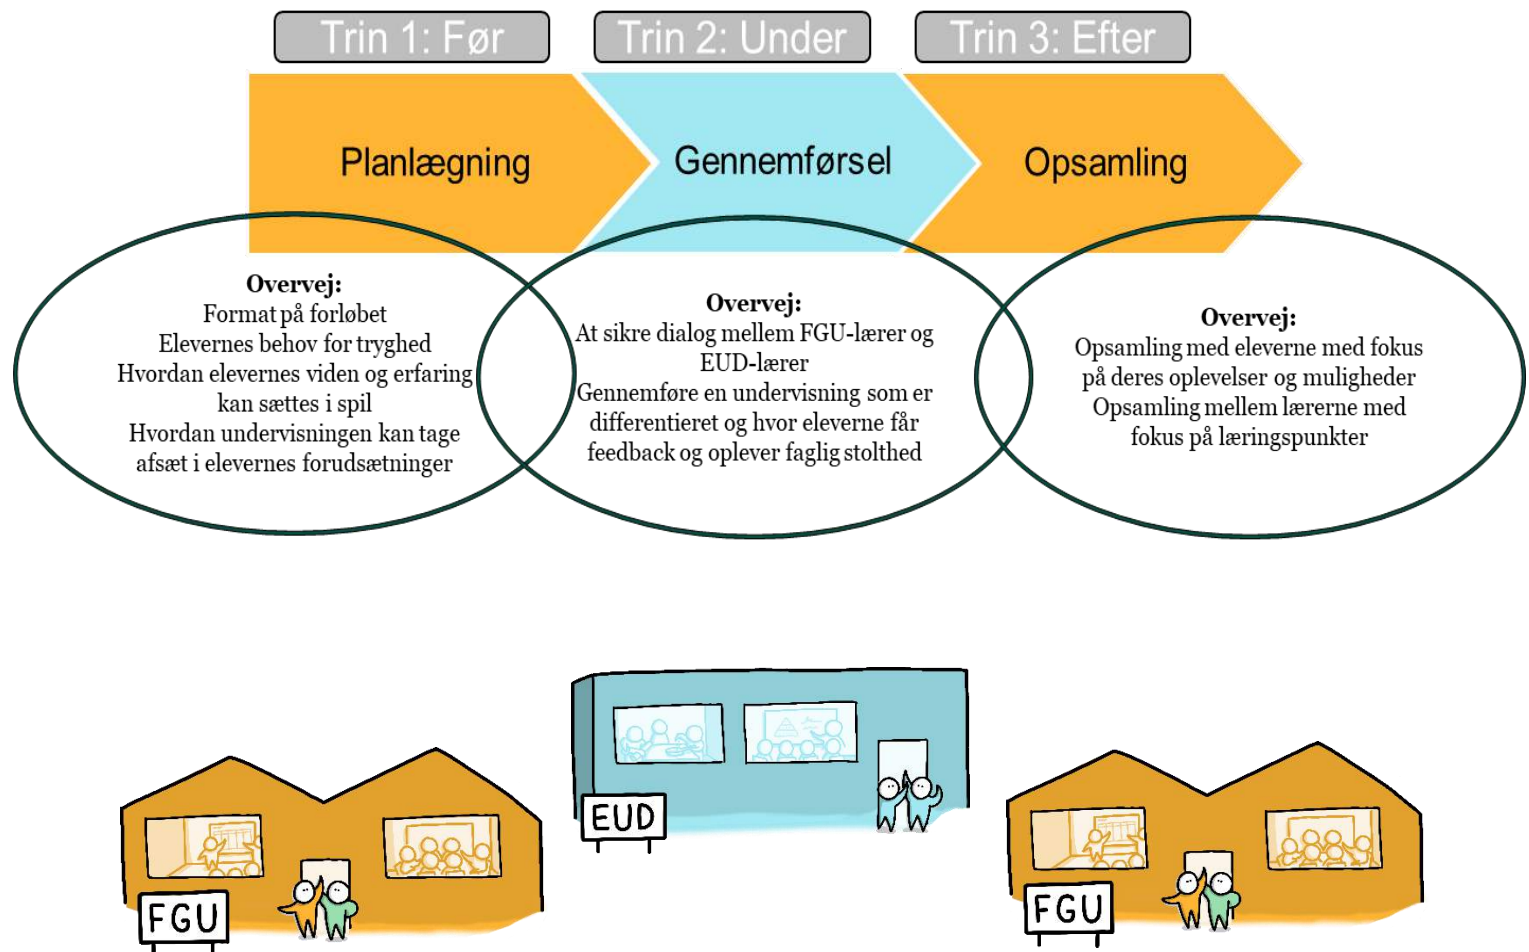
Trin 1: Før
Trin 2: Under
Trin 3: Efter

Planlægning
Gennemførsel
Opsamling

Overvej:
Format på forløbet
Elevernes behov for tryghed
Hvordan elevernes viden og erfaring kan sættes i spil
Hvordan undervisningen kan tage afsæt i elevernes forudsætninger

Overvej:
At sikre dialog mellem FGU-lærer og EUD-lærer
Gennemføre en undervisning som er differentieret og hvor eleverne får feedback og oplever faglig stolthed

Overvej:
Opsamling med eleverne med fokus på deres oplevelser og muligheder
Opsamling mellem lærerne med fokus på læringspunkter

FGU
EUD
FGU